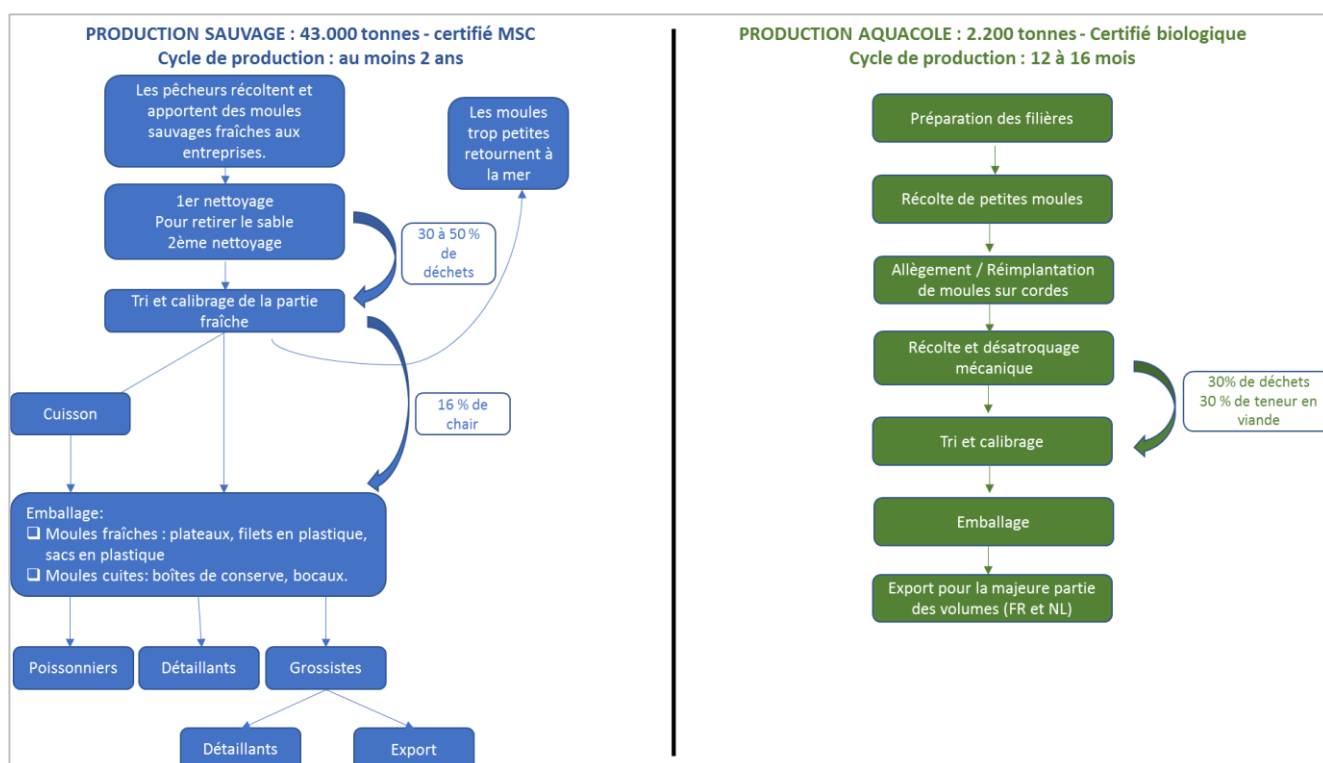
PRODUCTION SAUVAGE : 43.000 tonnes - certifié MSC
Cycle de production : au moins 2 ans

Les pêcheurs récoltent et apportent des moules sauvages fraîches aux entreprises.

Les moules trop petites retournent à la mer

1er nettoyage
Pour retirer le sable
2ème nettoyage

30 à 50 % de déchets

Tri et calibrage de la partie fraîche

Cuisson

16 % de chair

Emballage:
❑ Moules fraîches : plateaux, filets en plastique, sacs en plastique
❑ Moules cuites: boîtes de conserve, bocaux.

Poissonniers

Détaillants

Grossistes

Détaillants

Export

PRODUCTION AQUACOLE : 2.200 tonnes - Certifié biologique
Cycle de production : 12 à 16 mois

Préparation des filières

Récolte de petites moules

Allègement / Réimplantation de moules sur cordes

Récolte et désatroquage mécanique

30% de déchets
30 % de teneur en viande

Tri et calibrage

Emballage

Export pour la majeure partie des volumes (FR et NL)